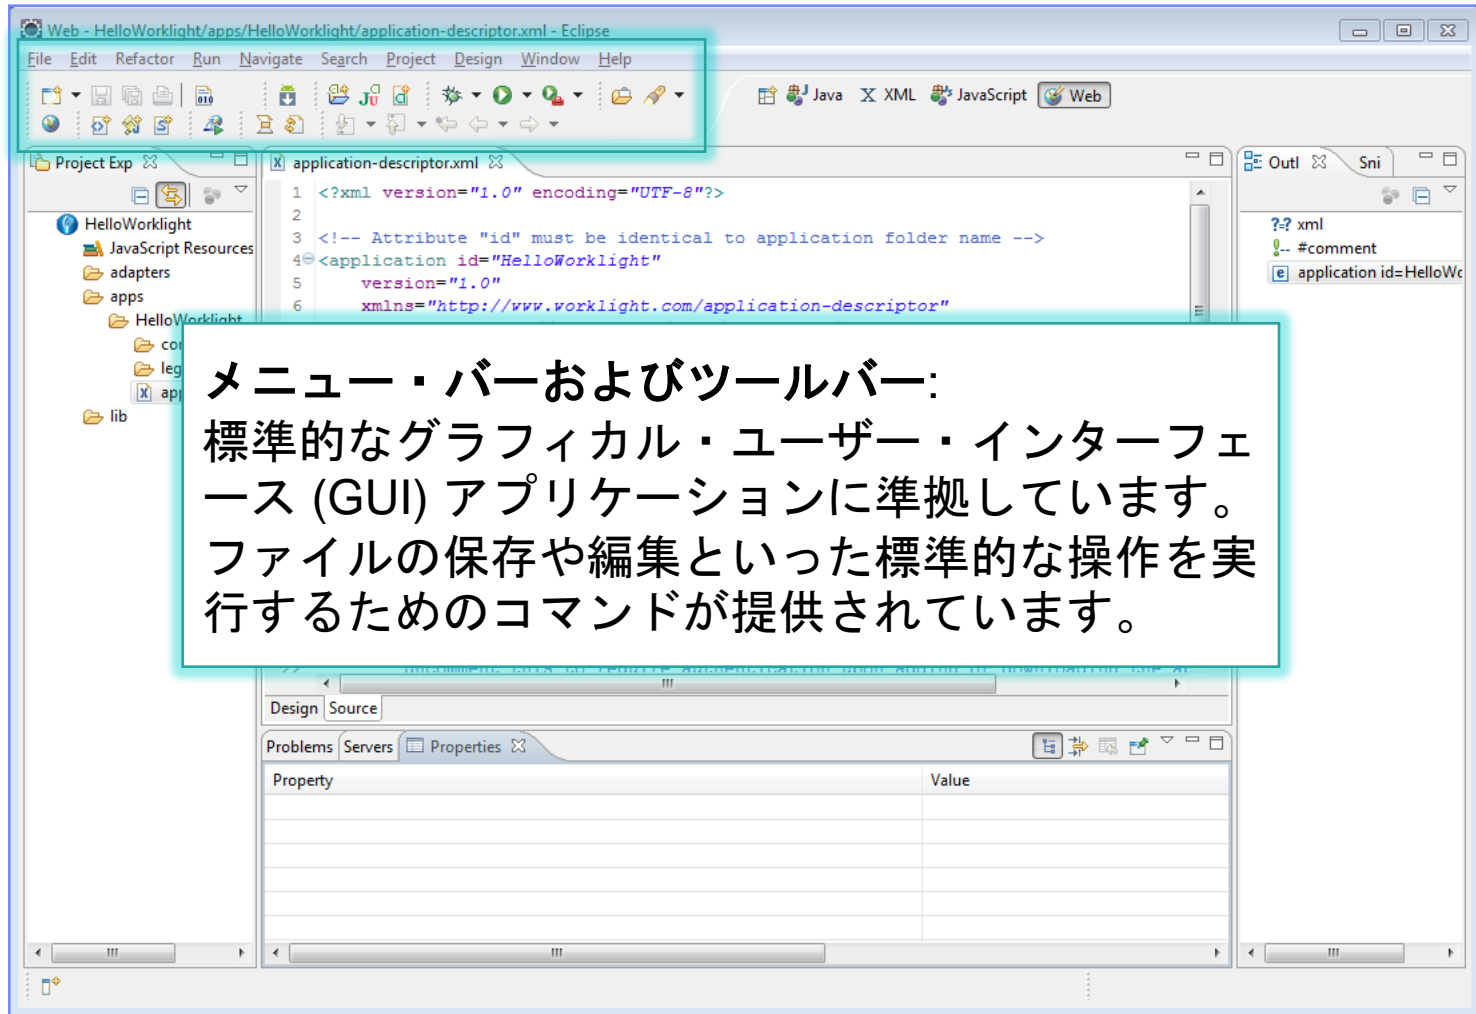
Web - HelloWorklight/apps/HelloWorklight/application-descriptor.xml - Eclipse

File Edit Refactor Run Navigate Search Project Design Window Help

Java XML JavaScript Web

Project Exp

HelloWorklight
JavaScript Resources
adapters
apps
HelloWorklight
cor
leg
app
lib

application-descriptor.xml

1 <?xml version="1.0" encoding="UTF-8"?>
2
3 <!-- Attribute "id" must be identical to application folder name -->
4 <application id="HelloWorklight"
5 version="1.0"
6 xmlns="http://www.worklight.com/application-descriptor"

Outl Sni

xml
#comment
application id=HelloWo

メニュー・バーおよびツールバー:
標準的なグラフィカル・ユーザー・インターフェース (GUI) アプリケーションに準拠しています。ファイルの保存や編集といった標準的な操作を実行するためのコマンドが提供されています。

Design Source

Problems Servers Properties

| Property | Value |
|---|---|
| | |
| | |
| | |
| | |
| | |
| | |